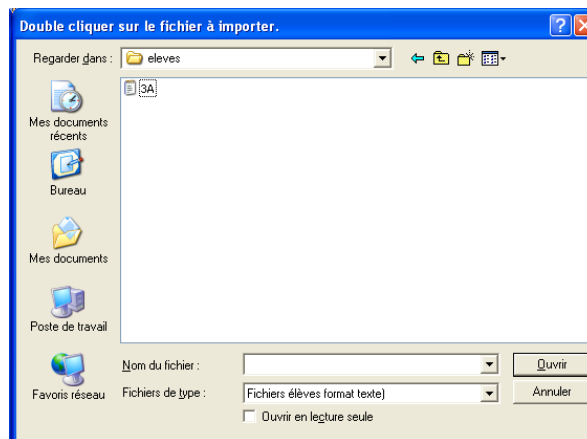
Double cliquer sur le fichier à importer.

Regarder dans : eleves

3A

Mes documents récents

Bureau

Mes documents

Poste de travail

Favoris réseau

Nom du fichier :

Ouvrir

Fichiers de type : Fichiers élèves format texte)

Annuler

Ouvrir en lecture seule